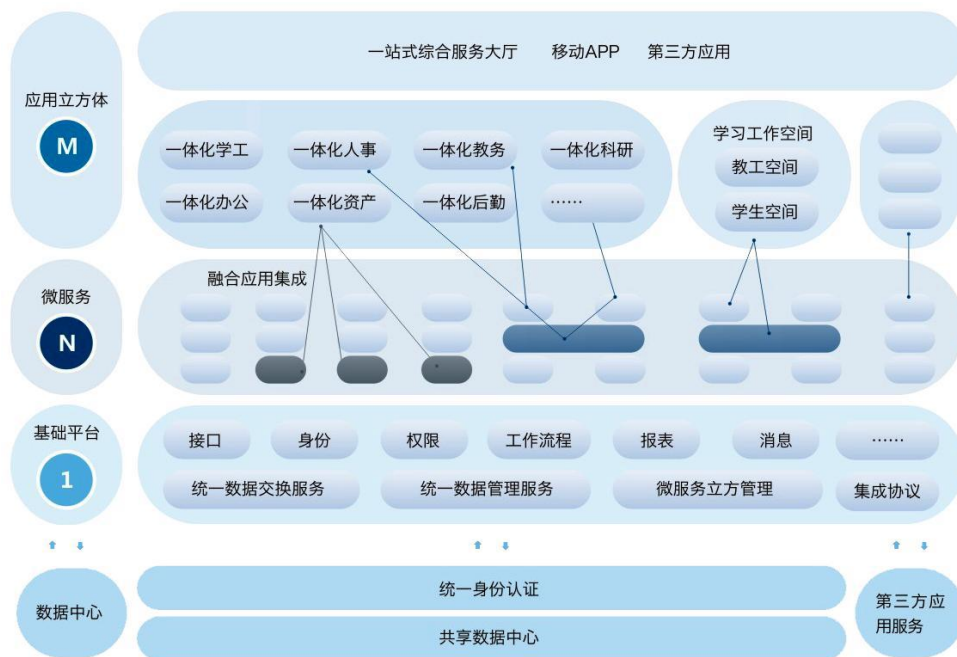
应用立方体

M

一站式综合服务大厅　移动APP　第三方应用

一体化学工　一体化人事　一体化教务　一体化科研

一体化办公　一体化资产　一体化后勤　……

学习工作空间

教工空间

学生空间

微服务

N

融合应用集成

基础平台

1

接口　身份　权限　工作流程　报表　消息　……

统一数据交换服务　统一数据管理服务　微服务立方管理　集成协议

数据中心

统一身份认证

共享数据中心

第三方应用服务